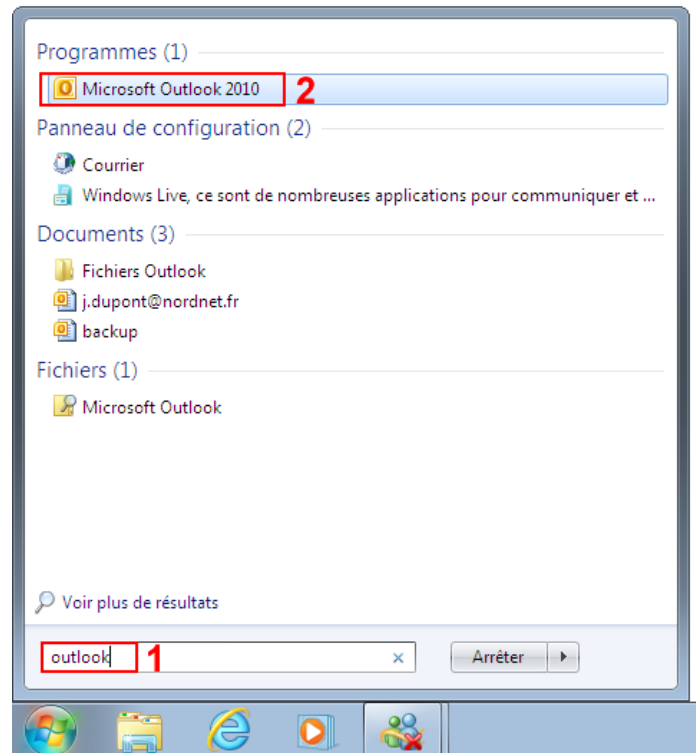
Programmes (1)

Microsoft Outlook 2010 2

Panneau de configuration (2)

Courrier

Windows Live, ce sont de nombreuses applications pour communiquer et ...

Documents (3)

Fichiers Outlook

j.dupont@nordnet.fr

backup

Fichiers (1)

Microsoft Outlook

Voir plus de résultats

outlook 1 ×

Arrêter